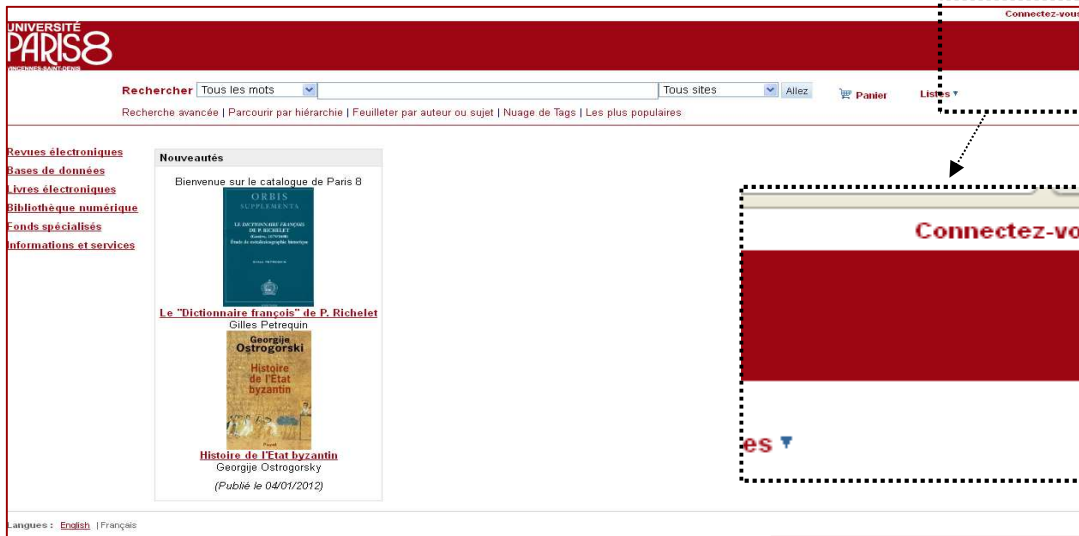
UNIVERSITÉ PARIS8 VINCENNES-SAINT-DENIS

Connectez-vous

Rechercher Tous les mots Tous sites Allez Panier Listes

Recherche avancée | Parcourir par hiérarchie | Feuilleter par auteur ou sujet | Nuage de Tags | Les plus populaires

Revues électroniques
Bases de données
Livres électroniques
Bibliothèque numérique
Fonds spécialisés
Informations et services

Nouveautés

Bienvenue sur le catalogue de Paris 8

ORBIS SUPPLEMENTA

LE DICTIONNAIRE FRANÇOIS DE P. RICHELET

Le "Dictionnaire françois" de P. Richelet
Gilles Petrequin

Georgije Ostrogorski
Histoire de l'Etat byzantin

Histoire de l'Etat byzantin
Georgije Ostrogorsky

(Publié le 04/01/2012)

Connectez-vo

es

Langues : English | Français